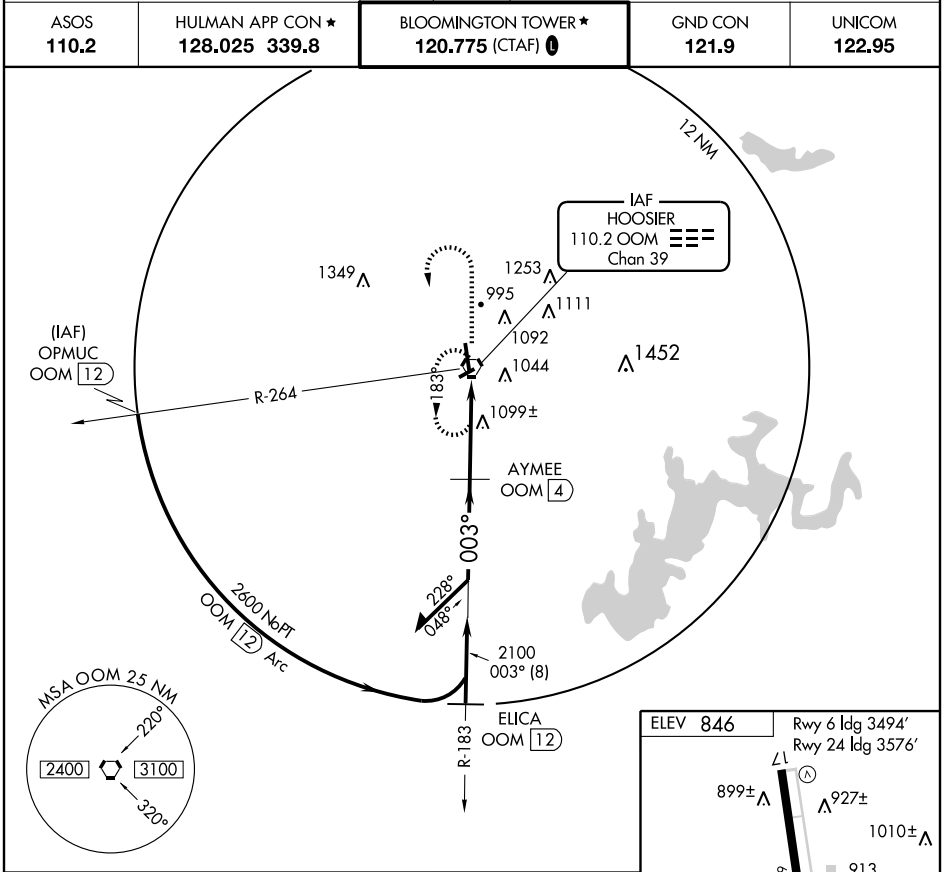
| ASOS | HULMAN APP CON ★ | BLOOMINGTON TOWER ★ | GND CON | UNICOM |
|---|---|---|---|---|
| 110.2 | 128.025 339.8 | 120.775 (CTAF) L | 121.9 | 122.95 |

12 NM

IAF
HOOSIER
110.2 OOM
Chan 39

1349
1253
995
1111
1092
(IAF)
OPMUC
OOM 12
1044
1452
183°
R-264
1099±
AYMEE
OOM 4
003°
228°
048°
2600 NoPT
OOM 12 Arc
2100
003° (8)
MSA OOM 25 NM
220°
2400
3100
320°
ELICA
OOM 12
R-183

ELEV 846
Rwy 6 ldg 3494'
Rwy 24 ldg 3576'
899±
927±
1010±
913